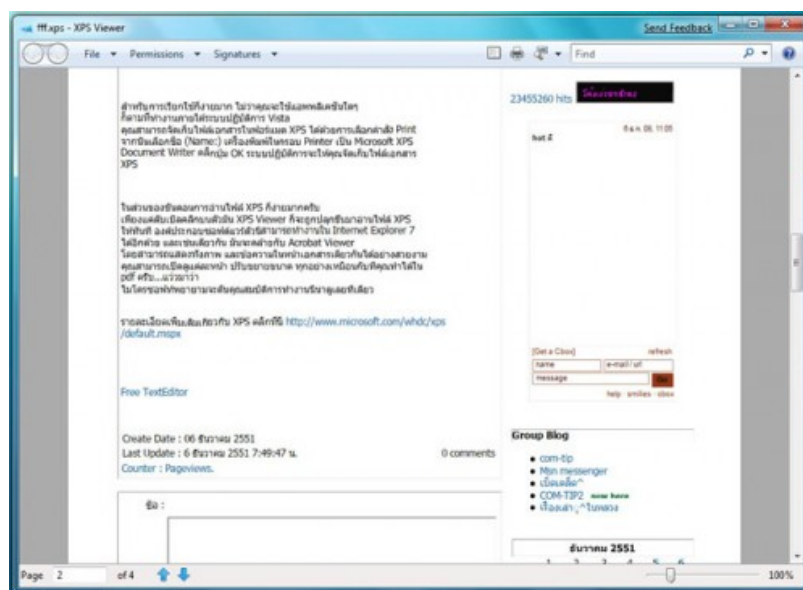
fff.xps - XPS Viewer

Send Feedback

File ▾ Permissions ▾ Signatures ▾

Find

สำหรับการเรียกใช้ก็ง่ายมาก ไม่ว่าคุณจะใช้แอพพลิเคชั่นใดๆ ก็ตามที่ทำงานภายใต้ระบบปฏิบัติการ Vista คุณสามารถจัดเก็บไฟล์เอกสารในฟอร์แมต XPS ได้ด้วยการเลือกคำสั่ง Print จากนั้นเลือกชื่อ (Name:) เครื่องพิมพ์ในกรอบ Printer เป็น Microsoft XPS Document Writer คลิกปุ่ม OK ระบบปฏิบัติการจะให้คุณจัดเก็บไฟล์เอกสาร XPS

ในส่วนของขั้นตอนการอ่านไฟล์ XPS ก็ง่ายมากครับ เพียงแค่ดับเบิลคลิกบนตัวไฟล์ XPS Viewer ก็จะถูกปลุกขึ้นมาอ่านไฟล์ XPS ให้ทันที ลงตัวประกอบของซอฟต์แวร์ที่สามารถทำงานใน Internet Explorer 7 ได้อีกด้วย และเช่นเดียวกับ มันจะคล้ายกับ Acrobat Viewer โดยสามารถแสดงทั้งภาพ และข้อความในหน้าเอกสารเดียวกันได้อย่างสวยงาม คุณสามารถเปิดดูแต่ละหน้า ปรับขยายขนาด ทุกอย่างเหมือนกับที่คุณทำได้ใน pdf ครับ...แว่วมาว่า ในไตรมาสหน้าพยายามจะสนับสนุนให้การทำงานร่วมกันดูดีขึ้นเลยทีเดียว

รายละเอียดเพิ่มเติมเกี่ยวกับ XPS คลิกที่นี่ http://www.microsoft.com/whdc/xps/default.mspx

Free TextEditor

Create Date : 06 ธันวาคม 2551
Last Update : 6 ธันวาคม 2551 7:49:47 น.
Counter : Pageviews.

0 comments

ชื่อ :

23455260 hits

hot ill

6 ธ.ค. 08, 11:05

[Get a Cbox]
refresh
name
e-mail / url
message
Go
help · smilies · cbox

Group Blog

• com-tip
• Msn messenger
• เบื่อแล้ว^
• COM-TIP2 now here
• เรื่องเล่า_^ในหลวง

ธันวาคม 2551

Page 2 of 4

100%